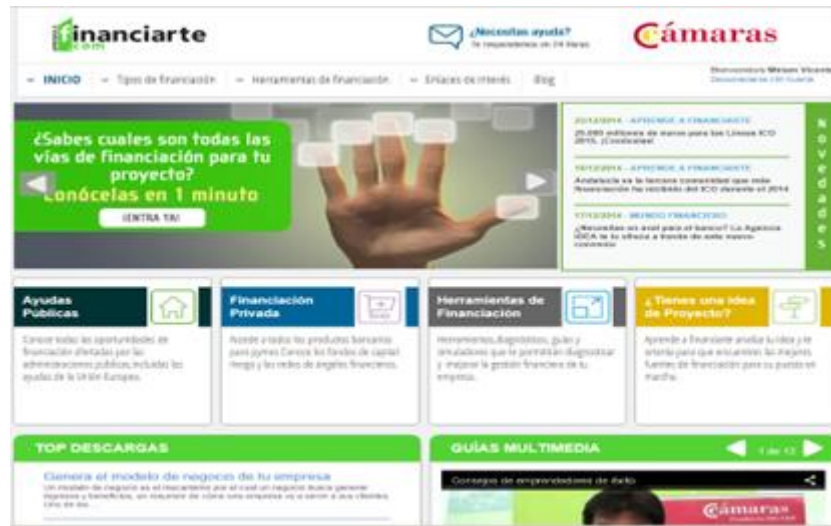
financiarte
.com

¿Necesitas ayuda?
Te respondemos en 24 horas

Cámaras

INICIO | Tipos de financiación | Herramientas de financiación | Enlaces de interés | Blog

Bienvenido/a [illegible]
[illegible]

¿Sabes cuales son todas las vías de financiación para tu proyecto?
Conócelas en 1 minuto
¡ENTRA YA!

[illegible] - APRENDE A FINANCIARTE
25.000 millones de euros para las Líneas ICO 2015. ¡Conócelas!

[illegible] - APRENDE A FINANCIARTE
Andalucía es la tercera comunidad que más financiación ha recibido del ICO durante el 2014

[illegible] - MUNDO FINANCIERO
¿Necesitas un aval para el banco? La Agencia IDEA te lo ofrece a través de este nuevo convenio

Novedades

Ayudas Públicas
Conoce todas las oportunidades de financiación ofertadas por las administraciones públicas, incluidas las ayudas de la Unión Europea.

Financiación Privada
Accede a todos los productos bancarios para pymes. Conoce los fondos de capital riesgo y las redes de ángeles financieros.

Herramientas de Financiación
Herramientas, diagnósticos, guías y simuladores que te permitirán diagnosticar y mejorar la gestión financiera de tu empresa.

¿Tienes una idea de Proyecto?
Aprende a financiarte analiza tu idea y te orienta para que encuentres las mejores fuentes de financiación para su puesta en marcha.

TOP DESCARGAS
Genera el modelo de negocio de tu empresa
Un modelo de negocio es el mecanismo por el cual un negocio busca generar ingresos y beneficios, un resumen de cómo una empresa va a servir a sus clientes. Uno de los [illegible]

GUÍAS MULTIMEDIA
1 de 13
Consejos de emprendedores de éxito
Cámaras